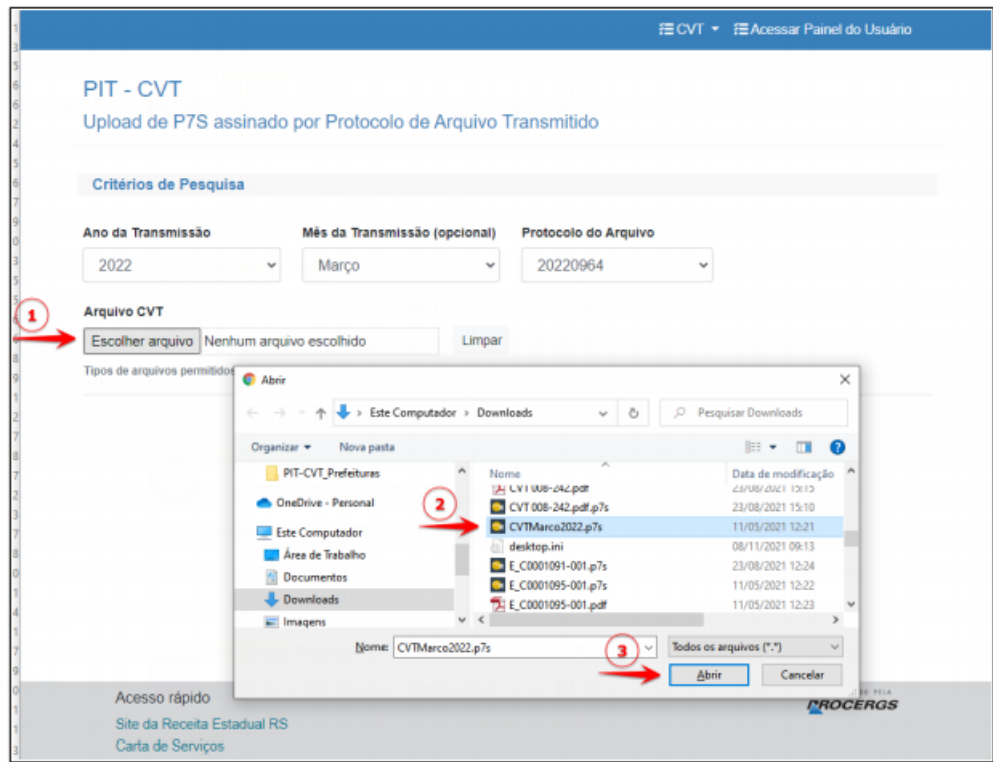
CVT ▾ Acessar Painel do Usuário

PIT - CVT

Upload de P7S assinado por Protocolo de Arquivo Transmitido

Critérios de Pesquisa

Ano da Transmissão
2022

Mês da Transmissão (opcional)
Março

Protocolo do Arquivo
20220964

Arquivo CVT

1

Escolher arquivo Nenhum arquivo escolhido

Limpar

Tipos de arquivos permitidos

Abrir

Este Computador › Downloads

Pesquisar Downloads

Organizar ▾ Nova pasta

PIT-CVT_Prefeituras
OneDrive - Personal
Este Computador
Área de Trabalho
Documentos
Downloads
Imagens

| Nome | Data de modificação |
|---|---|
| CVT 008-242.pdf | 23/08/2021 15:15 |
| CVT 008-242.pdf.p7s | 23/08/2021 15:10 |
| CVTMarco2022.p7s | 11/05/2021 12:21 |
| desktop.ini | 08/11/2021 09:13 |
| E_C0001091-001.p7s | 23/08/2021 12:24 |
| E_C0001095-001.p7s | 11/05/2021 12:22 |
| E_C0001095-001.pdf | 11/05/2021 12:23 |

2

Nome: CVTMarco2022.p7s

Todos os arquivos (*.*)

3

Abrir

Cancelar

Acesso rápido

Site da Receita Estadual RS

Carta de Serviços

PROCERGS